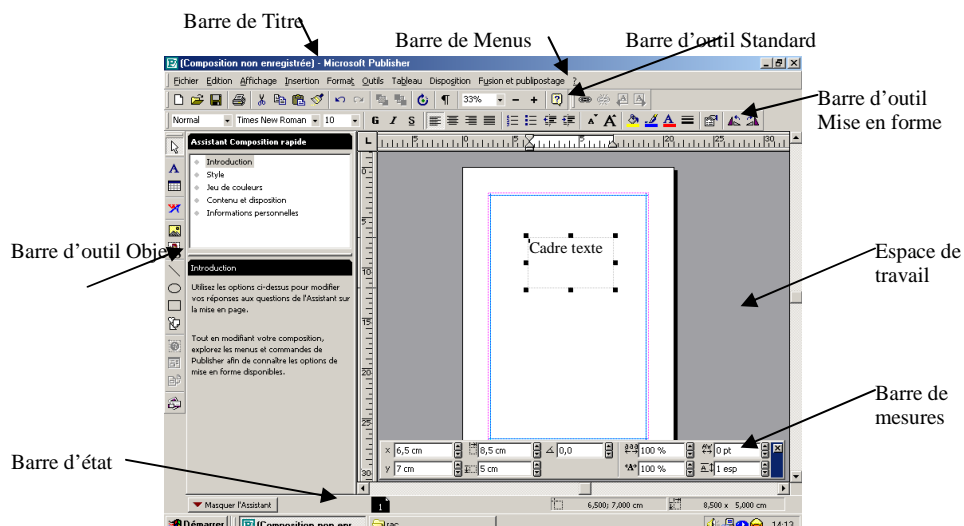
Barre de Titre

Barre de Menus

Barre d'outil Standard

(Composition non enregistrée) - Microsoft Publisher

Fichier Edition Affichage Insertion Format Outils Tableau Disposition Fusion et publipostage ?

33%

Normal Times New Roman 10

G I S

Barre d'outil Mise en forme

Assistant Composition rapide

Introduction
Style
Jeu de couleurs
Contenu et disposition
Informations personnelles

Barre d'outil Objets

Introduction

Utilisez les options ci-dessus pour modifier vos réponses aux questions de l'Assistant sur la mise en page.

Tout en modifiant votre composition, explorez les menus et commandes de Publisher afin de connaître les options de mise en forme disponibles.

Cadre texte

Espace de travail

Barre de mesures

x 6,5 cm 8,5 cm 0,0 100 % 0 pt
y 7 cm 5 cm 100 % 1 esp

Barre d'état

Masquer l'Assistant

1

6,500; 7,000 cm 8,500 x 5,000 cm

Démarrer (Composition non enr... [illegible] 14:12